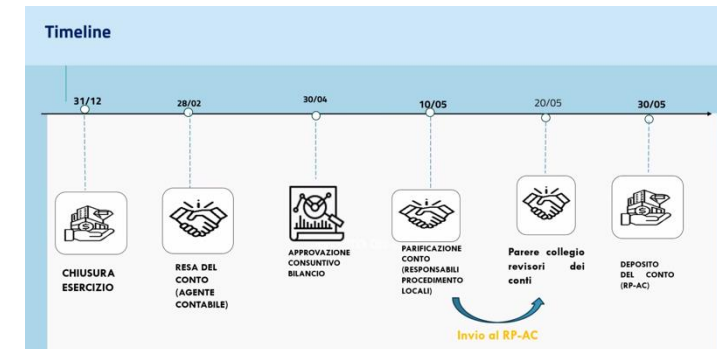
Timeline

31/12

28/02

30/04

10/05

20/05

30/05

CHIUSURA ESERCIZIO

RESA DEL CONTO (AGENTE CONTABILE)

APPROVAZIONE CONSUNTIVO BILANCIO

PARIFICAZIONE CONTO (RESPONSABILI PROCEDIMENTO LOCALI)

Parere collegio revisori dei conti

DEPOSITO DEL CONTO (RP-AC)

Invio al RP-AC